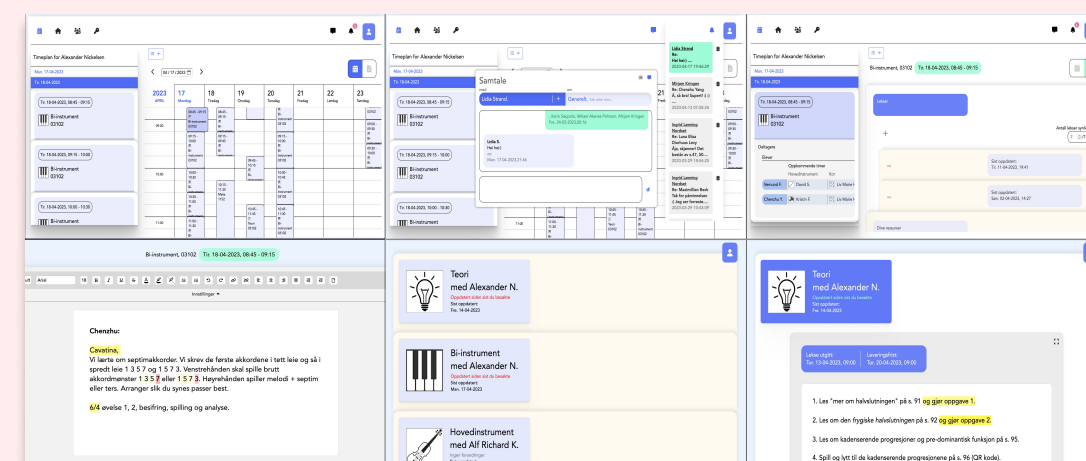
Timeplan for Alexander Nickelsen

Man. 17-04-2023

Ti. 18-04-2023

04 / 17 / 2023

2023 APRIL | 17 Mandag | 18 Tirsdag | 19 Onsdag | 20 Torsdag | 21 Fredag | 22 Lørdag | 23 Søndag

09:00

10:00

11:00

Ti. 18-04-2023, 08:45 - 09:15

Bi-instrument 03102

Ti. 18-04-2023, 09:15 - 10:00

Bi-instrument

Ti. 18-04-2023, 10:00 - 10:30

Bi-instrument

Samtale

Lidia Strand.

Generelt.

Kim Søgaard, Mikkel Manse Pelsson, Mirjam Kringen

Lidia S.
Hei hei:)

Lidia Strand
Re:
Hei hei:) ...

Mirjam Kringen
Re: Chenzhu Yang
Å, så bra! Supert! :)

Ingrid Lammog Storkeet
Re: Lena Elisa Charlsen Leng
Åja, skjønner! Det betdr av s.47, 50...

Ingrid Lammog Storkeet
Re: Maximillian Bask
Tak for påminnelsen :) Jeg ser forresle...

Bi-instrument, 03102

Ti. 18-04-2023, 08:45 - 09:15

Lekser

Deltagere

Elever

Oppkommende timer

Hovedinstrument

Sist oppdatert:
Ti. 11-04-2023, 19:41

Sist oppdatert:
Søn. 02-04-2023, 14:27

Dine ressurser

Antall lekser synlig

Bi-instrument, 03102 Ti. 18-04-2023, 08:45 - 09:15

Arial

Innstillinger

Chenzhu:

Cavatina,
Vi lærte om septimakkorder. Vi skrev de første akkordene i tett leie og så i spredt leie 1 3 5 7 og 1 5 7 3. Venstrehånden skal spille brutt akkordmønster 1 3 5 7 eller 1 5 7 3. Høyrehånden spiller melodi + septim eller ters. Arranger slik du synes passer best.

6/4 øvelse 1, 2, besifring, spilling og analyse.

Teori
med Alexander N.
Oppdatert siden sist du besøkte
Sist oppdatert:
Fre. 14-04-2023

Bi-instrument
med Alexander N.
Oppdatert siden sist du besøkte
Sist oppdatert:
Man. 17-04-2023

Hovedinstrument
med Alf Richard K.
Ingen forandringer

Teori
med Alexander N.
Oppdatert siden sist du besøkte
Sist oppdatert:
Fre. 14-04-2023

Lekse utgitt:
Tor. 13-04-2023, 09:00

Leveringsfrist:
Tor. 20-04-2023, 09:00

1. Les "mer om halvslutningen" på s. 91 og gjør oppgave 1.

2. Les om den frygiske halvslutningen på s. 92 og gjør oppgave 2.

3. Les om kadenserende progresjoner og pre-dominantisk funksjon på s. 95.

4. Spill og lytt til de kadenserende progresjonene på s. 96 (QR kode).